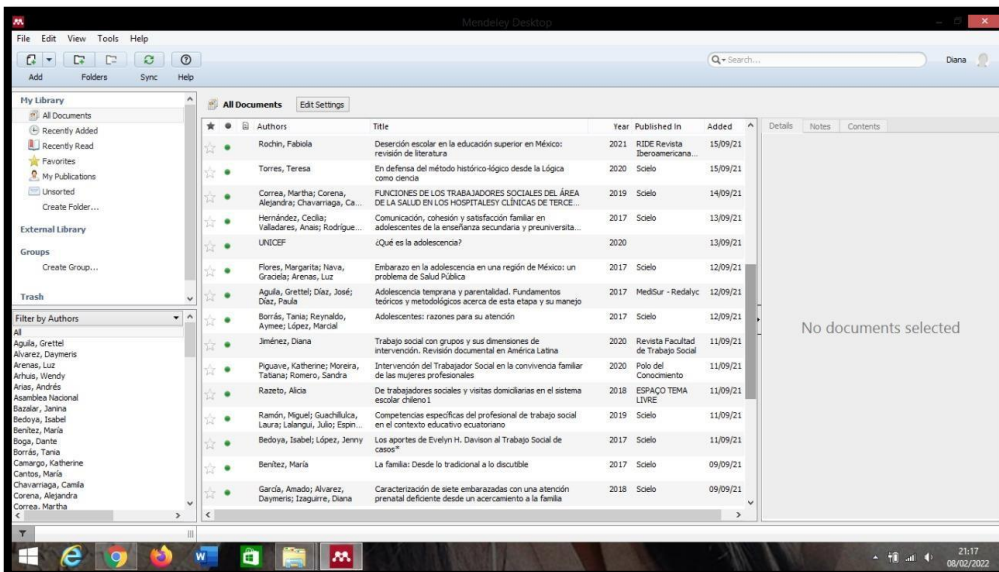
Mendeley Desktop

File Edit View Tools Help

Add Folders Sync Help

Search...

Diana

My Library
All Documents
Recently Added
Recently Read
Favorites
My Publications
Unsorted
Create Folder...

External Library

Groups
Create Group...

Trash

Filter by Authors
All
Aguila, Grettel
Alvarez, Daymeris
Arenas, Luz
Arhuis, Wendy
Arias, Andrés
Asamblea Nacional
Bazalar, Janina
Bedoya, Isabel
Benitez, María
Boga, Dante
Borrás, Tania
Camargo, Katherine
Cantos, María
Chavarriaga, Camila
Corena, Alejandra
Correa, Martha

All Documents Edit Settings

| Authors | Title | Year | Published In | Added |
|---|---|---|---|---|
| Rochin, Fabiola | Deserción escolar en la educación superior en México: revisión de literatura | 2021 | RIDE Revista Iberoamericana... | 15/09/21 |
| Torres, Teresa | En defensa del método histórico-lógico desde la Lógica como ciencia | 2020 | Scielo | 15/09/21 |
| Correa, Martha; Corena, Alejandra; Chavarriaga, Ca... | FUNCIONES DE LOS TRABAJADORES SOCIALES DEL ÁREA DE LA SALUD EN LOS HOSPITALESY CLÍNICAS DE TERCE... | 2019 | Scielo | 14/09/21 |
| Hernández, Cecilia; Valladares, Anais; Rodrígue... | Comunicación, cohesión y satisfacción familiar en adolescentes de la enseñanza secundaria y preuniversita... | 2017 | Scielo | 13/09/21 |
| UNICEF | ¿Qué es la adolescencia? | 2020 | | 13/09/21 |
| Flores, Margarita; Nava, Graciela; Arenas, Luz | Embarazo en la adolescencia en una región de México: un problema de Salud Pública | 2017 | Scielo | 12/09/21 |
| Aguila, Grettel; Díaz, José; Díaz, Paula | Adolescencia temprana y parentalidad. Fundamentos teóricos y metodológicos acerca de esta etapa y su manejo | 2017 | MediSur - Redalyc | 12/09/21 |
| Borrás, Tania; Reynaldo, Aymee; López, Marcial | Adolescentes: razones para su atención | 2017 | Scielo | 12/09/21 |
| Jiménez, Diana | Trabajo social con grupos y sus dimensiones de intervención. Revisión documental en América Latina | 2020 | Revista Facultad de Trabajo Social | 11/09/21 |
| Piguave, Katherine; Moreira, Tatiana; Romero, Sandra | Intervención del Trabajador Social en la convivencia familiar de las mujeres profesionales | 2020 | Polo del Conocimiento | 11/09/21 |
| Razeto, Alicia | De trabajadores sociales y visitas domiciliarias en el sistema escolar chileno1 | 2018 | ESPAÇO TEMA LIVRE | 11/09/21 |
| Ramón, Miguel; Guachillulca, Laura; Lalangui, Julio; Espin... | Competencias específicas del profesional de trabajo social en el contexto educativo ecuatoriano | 2019 | Scielo | 11/09/21 |
| Bedoya, Isabel; López, Jenny | Los aportes de Evelyn H. Davison al Trabajo Social de casos* | 2017 | Scielo | 11/09/21 |
| Benítez, María | La familia: Desde lo tradicional a lo discutible | 2017 | Scielo | 09/09/21 |
| García, Amado; Alvarez, Daymeris; Izaguirre, Diana | Caracterización de siete embarazadas con una atención prenatal deficiente desde un acercamiento a la familia | 2018 | Scielo | 09/09/21 |

Details Notes Contents

No documents selected

21:17
08/02/2022